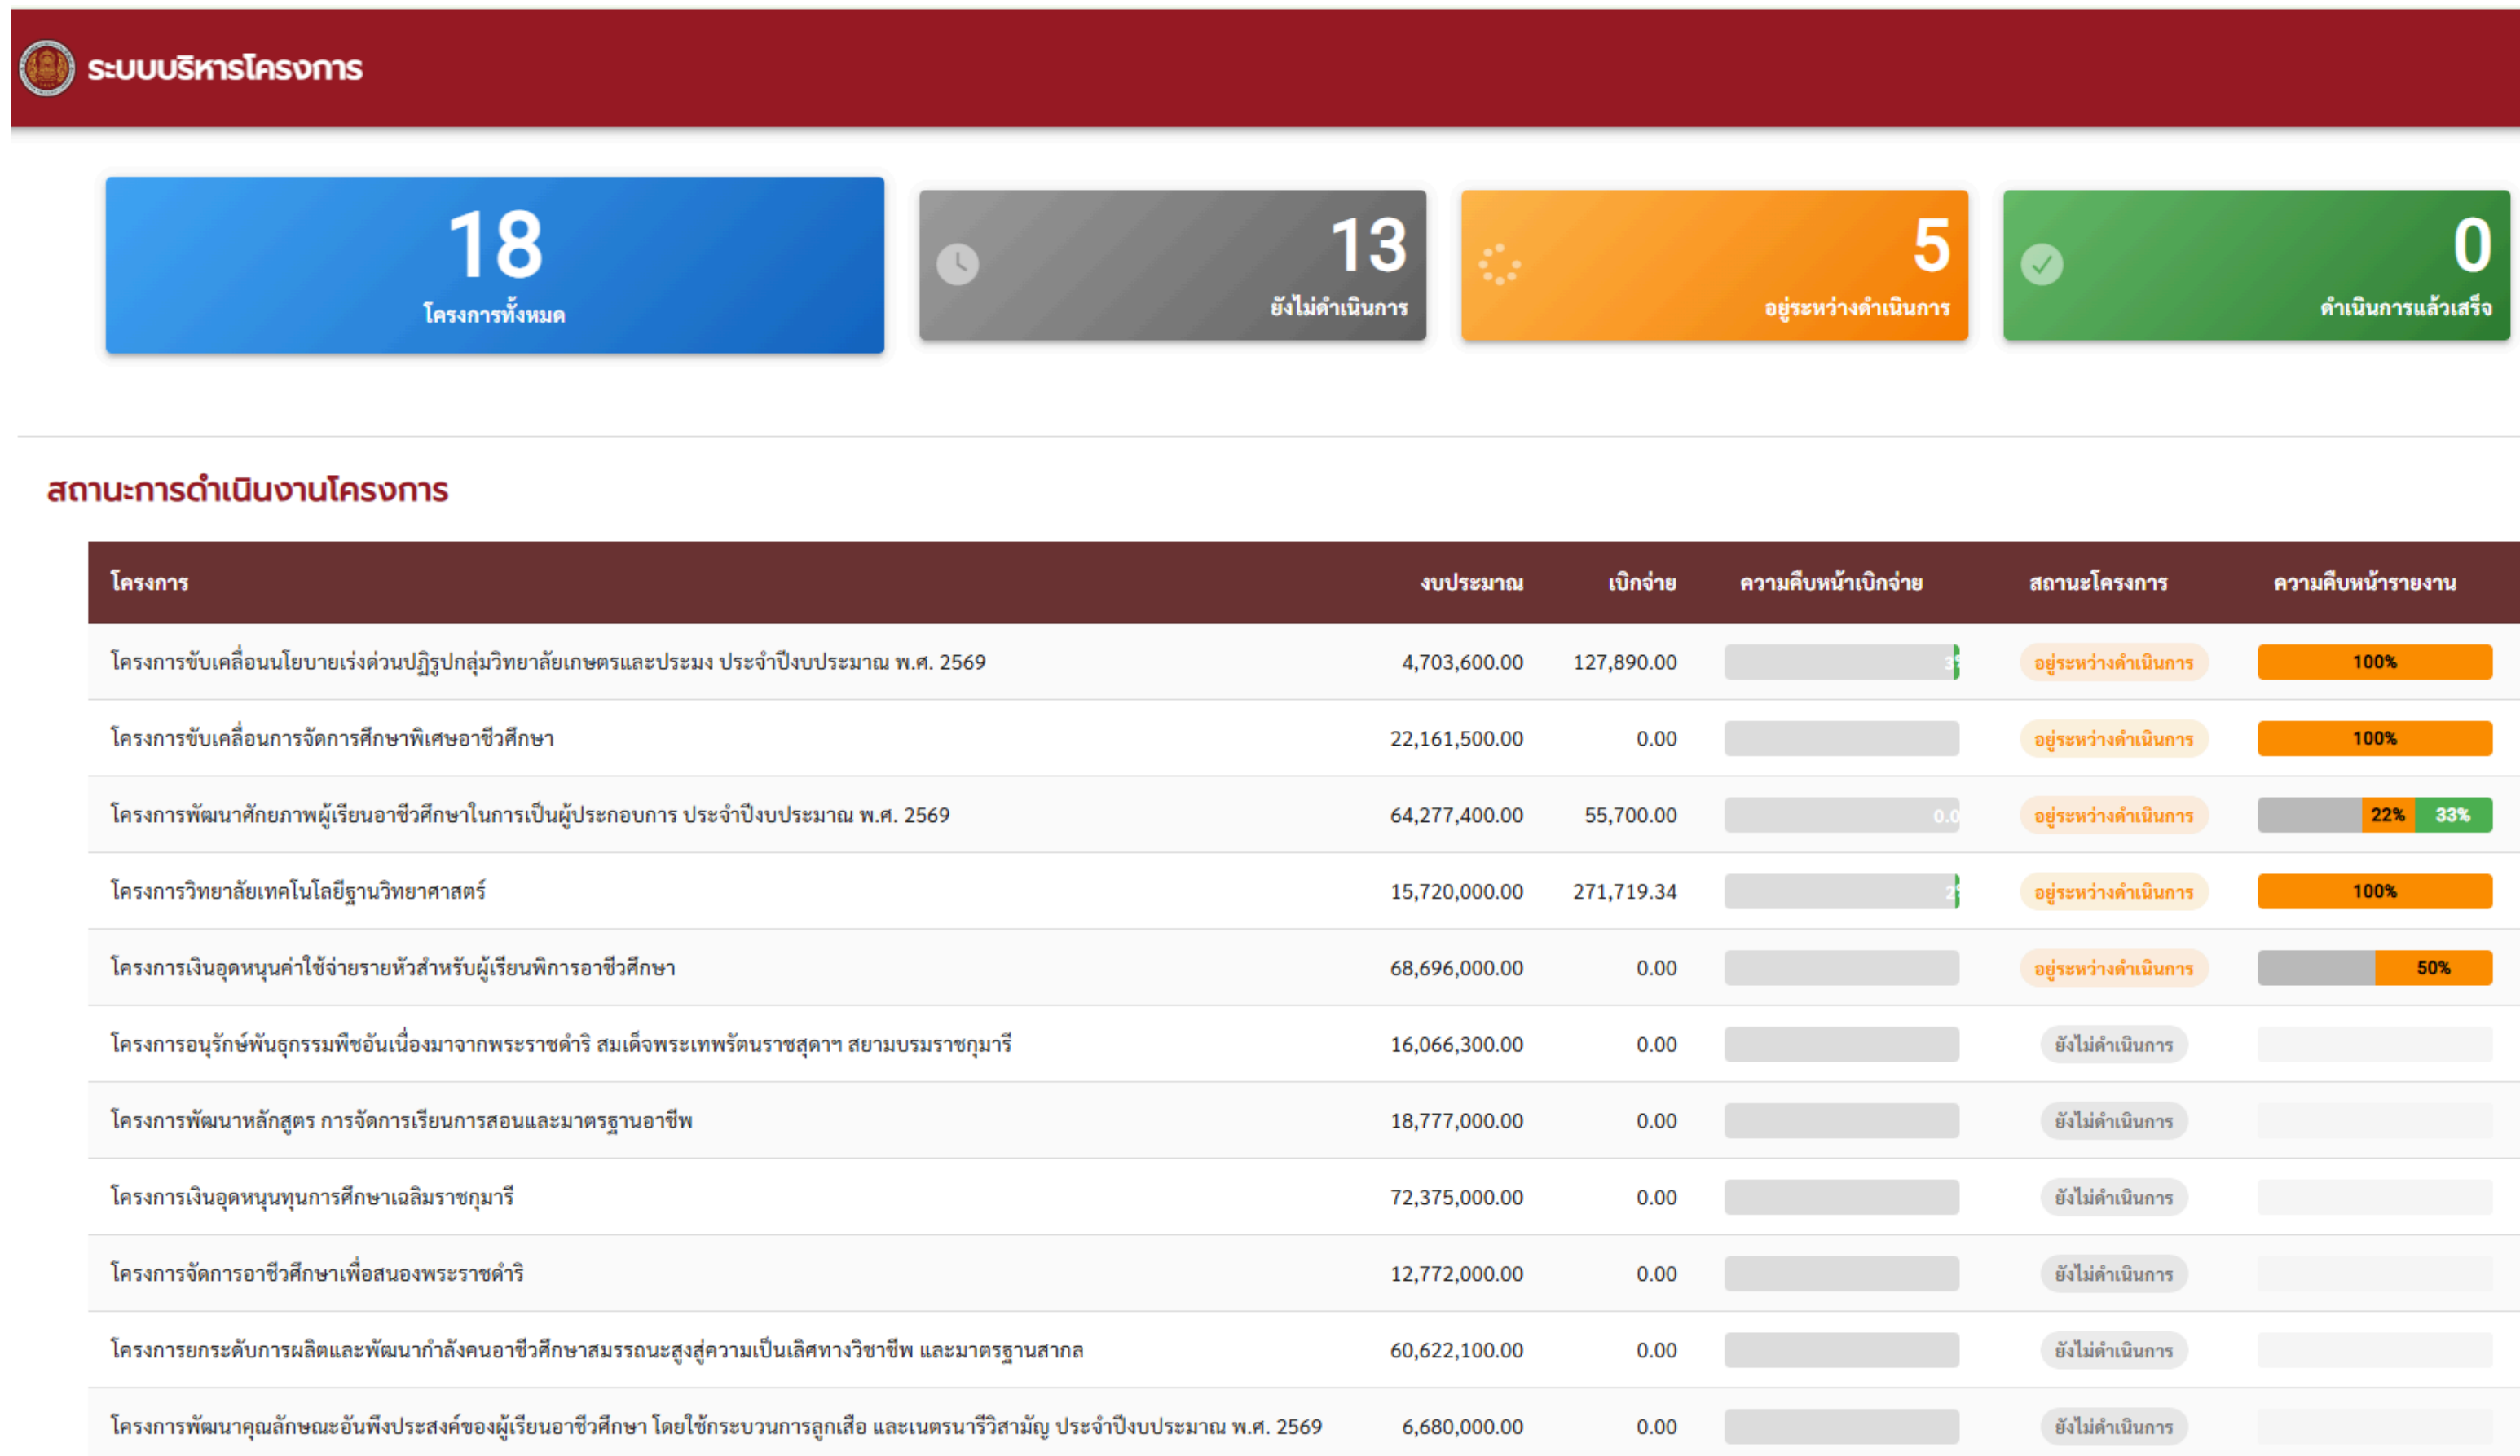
ระบบบริหารโครงการ

18
โครงการทั้งหมด

13
ยังไม่ดำเนินการ

5
อยู่ระหว่างดำเนินการ

0
ดำเนินการแล้วเสร็จ

สถานะการดำเนินงานโครงการ

| โครงการ | งบประมาณ | เบิกจ่าย | ความคืบหน้าเบิกจ่าย | สถานะโครงการ | ความคืบหน้ารายงาน |
|---|---|---|---|---|---|
| โครงการขับเคลื่อนนโยบายเร่งด่วนปฏิรูปกลุ่มวิทยาลัยเกษตรและประมง ประจำปีงบประมาณ พ.ศ. 2569 | 4,703,600.00 | 127,890.00 | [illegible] | อยู่ระหว่างดำเนินการ | 100% |
| โครงการขับเคลื่อนการจัดการศึกษาพิเศษอาชีวศึกษา | 22,161,500.00 | 0.00 | | อยู่ระหว่างดำเนินการ | 100% |
| โครงการพัฒนาศักยภาพผู้เรียนอาชีวศึกษาในการเป็นผู้ประกอบการ ประจำปีงบประมาณ พ.ศ. 2569 | 64,277,400.00 | 55,700.00 | 0.0 | อยู่ระหว่างดำเนินการ | 22% 33% |
| โครงการวิทยาลัยเทคโนโลยีฐานวิทยาศาสตร์ | 15,720,000.00 | 271,719.34 | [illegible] | อยู่ระหว่างดำเนินการ | 100% |
| โครงการเงินอุดหนุนค่าใช้จ่ายรายหัวสำหรับผู้เรียนพิการอาชีวศึกษา | 68,696,000.00 | 0.00 | | อยู่ระหว่างดำเนินการ | 50% |
| โครงการอนุรักษ์พันธุกรรมพืชอันเนื่องมาจากพระราชดำริ สมเด็จพระเทพรัตนราชสุดาฯ สยามบรมราชกุมารี | 16,066,300.00 | 0.00 | | ยังไม่ดำเนินการ | |
| โครงการพัฒนาหลักสูตร การจัดการเรียนการสอนและมาตรฐานอาชีพ | 18,777,000.00 | 0.00 | | ยังไม่ดำเนินการ | |
| โครงการเงินอุดหนุนทุนการศึกษาเฉลิมราชกุมารี | 72,375,000.00 | 0.00 | | ยังไม่ดำเนินการ | |
| โครงการจัดการอาชีวศึกษาเพื่อสนองพระราชดำริ | 12,772,000.00 | 0.00 | | ยังไม่ดำเนินการ | |
| โครงการยกระดับการผลิตและพัฒนากำลังคนอาชีวศึกษาสมรรถนะสูงสู่ความเป็นเลิศทางวิชาชีพ และมาตรฐานสากล | 60,622,100.00 | 0.00 | | ยังไม่ดำเนินการ | |
| โครงการพัฒนาคุณลักษณะอันพึงประสงค์ของผู้เรียนอาชีวศึกษา โดยใช้กระบวนการลูกเสือ และเนตรนารีวิสามัญ ประจำปีงบประมาณ พ.ศ. 2569 | 6,680,000.00 | 0.00 | | ยังไม่ดำเนินการ | |